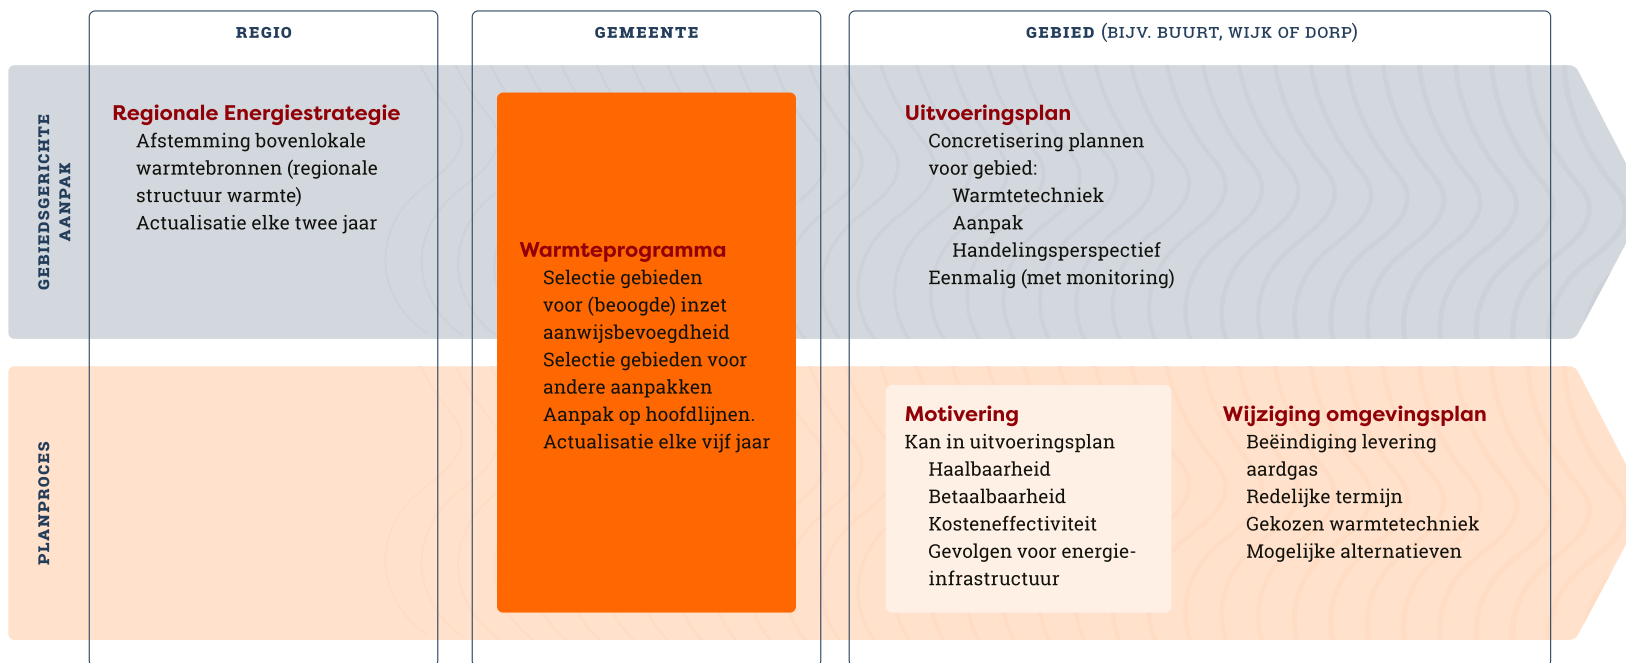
REGIO

GEMEENTE

GEBIED (BIJV. BUURT, WIJK OF DORP)

GEBIEDSGERICHTE AANPAK

Regionale Energiestrategie
Afstemming bovenlokale warmtebronnen (regionale structuur warmte)
Actualisatie elke twee jaar

Warmteprogramma
Selectie gebieden voor (beoogde) inzet aanwijsbevoegdheid
Selectie gebieden voor andere aanpakken
Aanpak op hoofdlijnen.
Actualisatie elke vijf jaar

Uitvoeringsplan
Concretisering plannen voor gebied:
Warmtetechniek
Aanpak
Handelingsperspectief
Eenmalig (met monitoring)

PLANPROCES

Motivering
Kan in uitvoeringsplan
Haalbaarheid
Betaalbaarheid
Kosteneffectiviteit
Gevolgen voor energie-infrastructuur

Wijziging omgevingsplan
Beëindiging levering aardgas
Redelijke termijn
Gekozen warmtetechniek
Mogelijke alternatieven